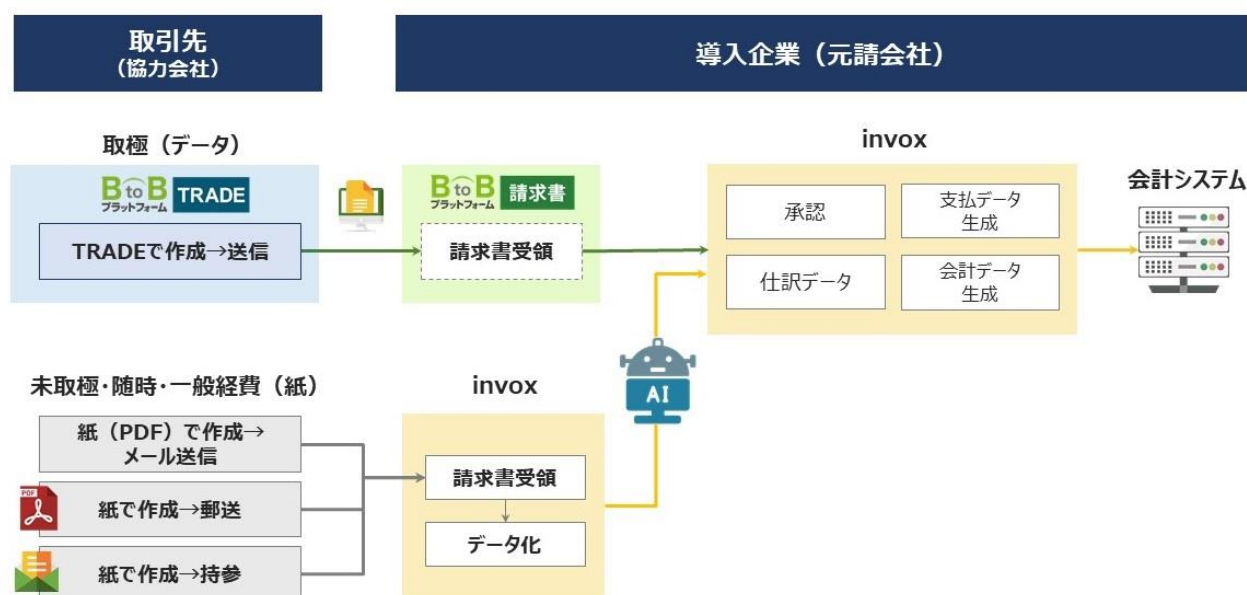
取引先
（協力会社）

導入企業（元請会社）

取極（データ）

BtoB プラットフォーム TRADE

TRADEで作成→送信

BtoB プラットフォーム 請求書

請求書受領

invox

承認

支払データ生成

仕訳データ

会計データ生成

会計システム

AI

未取極・随時・一般経費（紙）

紙（PDF）で作成→メール送信

PDF

紙で作成→郵送

紙で作成→持参

invox

請求書受領

データ化